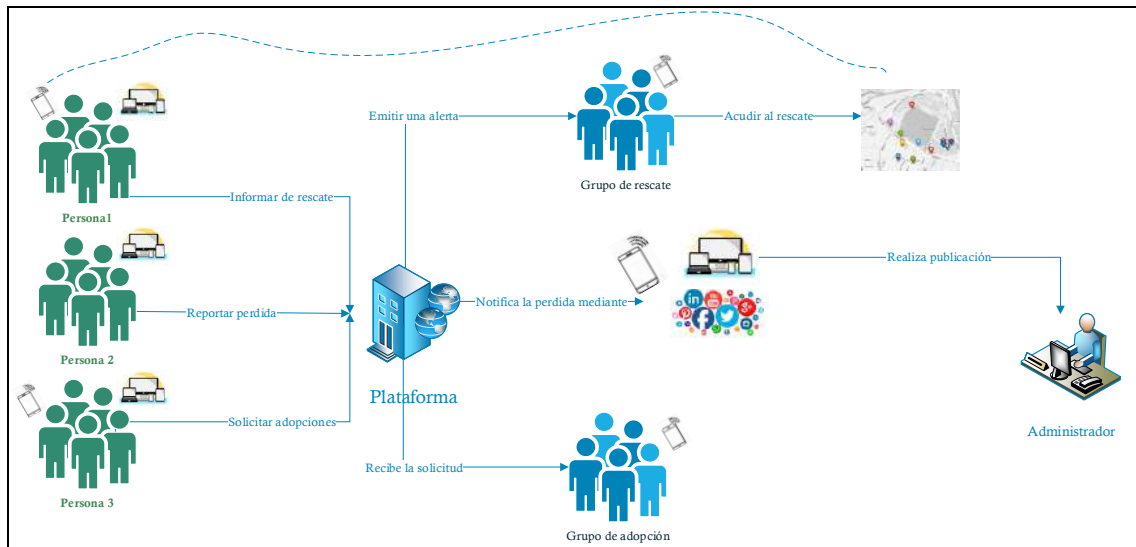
Emitir una alerta

Acudir al rescate

Grupo de rescate

Persona1

Informar de rescate

Realiza publicación

Notifica la perdida mediante

Reportar perdida

Persona 2

Plataforma

Solicitar adopciones

Administrador

Recibe la solicitud

Persona 3

Grupo de adopción